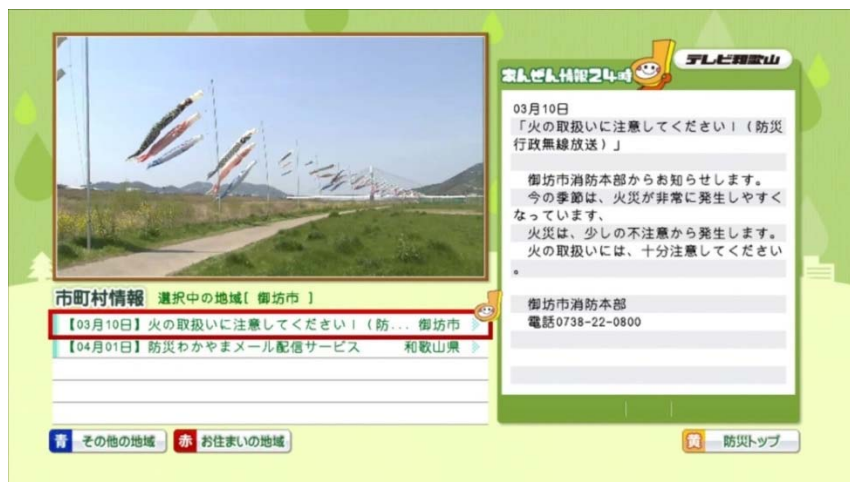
あんぜん情報24時
テレビ和歌山

03月10日
「火の取扱いに注意してください！（防災行政無線放送）」

御坊市消防本部からお知らせします。
今の季節は、火災が非常に発生しやすくなっています、
火災は、少しの不注意から発生します。
火の取扱いには、十分注意してください。

御坊市消防本部
電話0738-22-0800

市町村情報　選択中の地域［ 御坊市 ］
【03月10日】火の取扱いに注意してください！（防…　御坊市
【04月01日】防災わかやまメール配信サービス　和歌山県

青 その他の地域　赤 お住まいの地域　黄 防災トップ